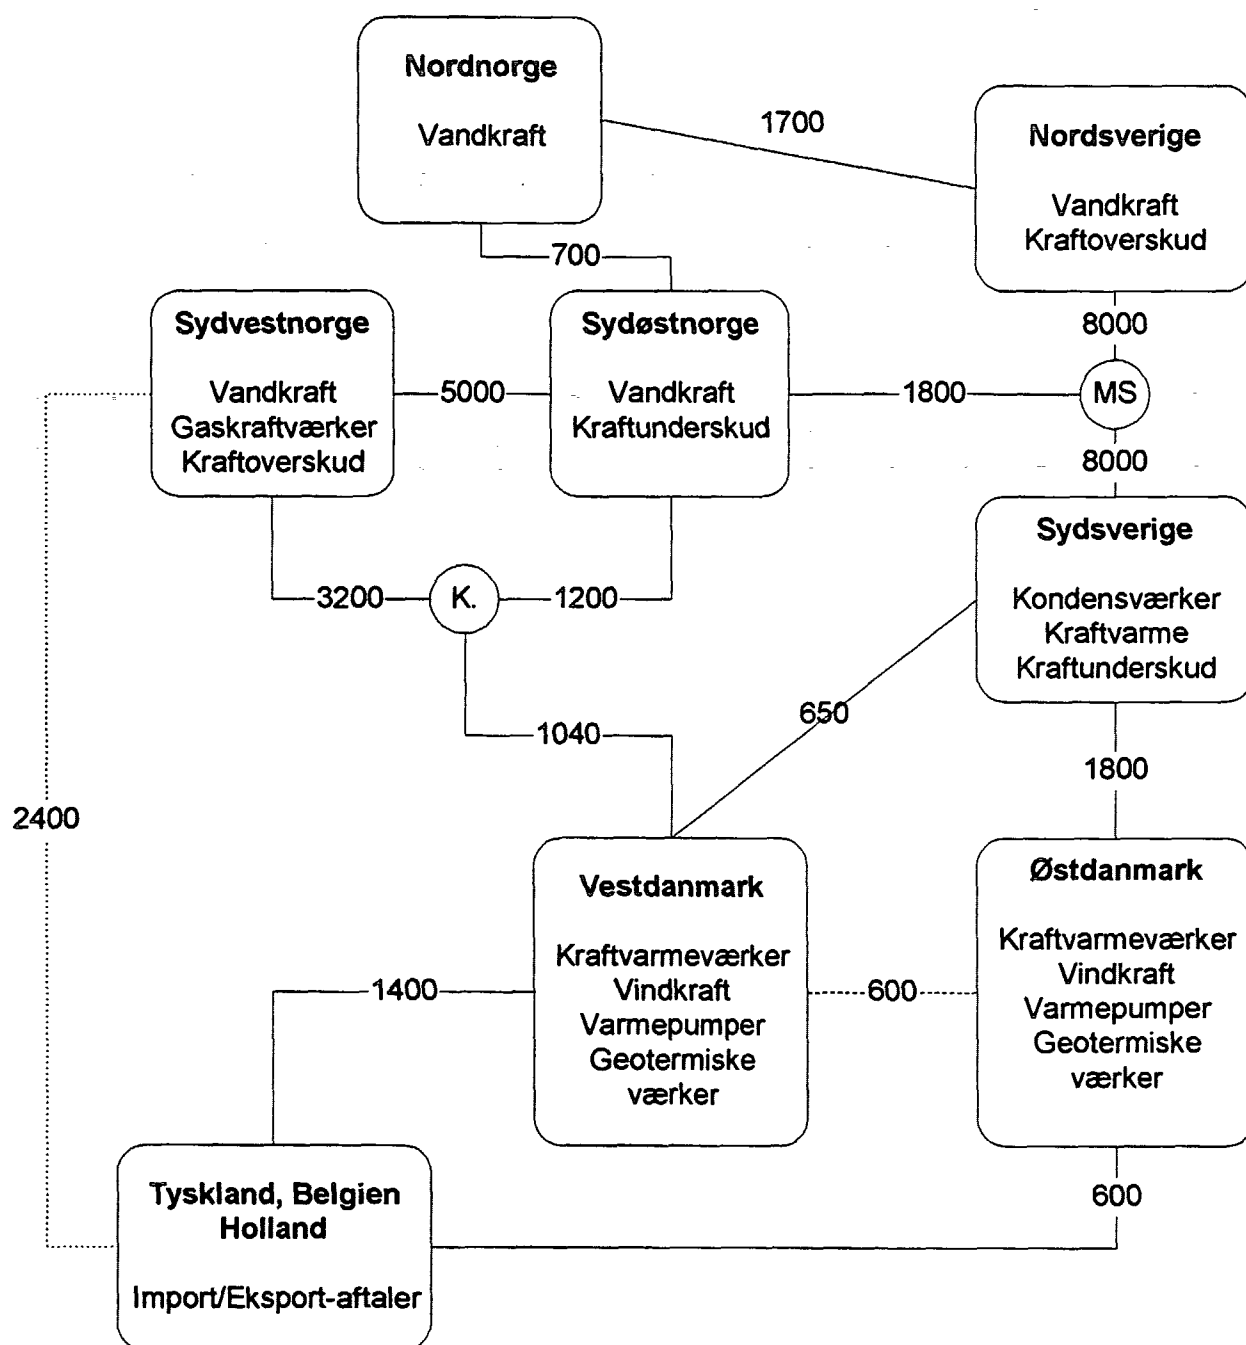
Nordnorge

Vandkraft

1700

Nordsverige

Vandkraft
Kraftoverskud

700

Sydvestnorge

Vandkraft
Gaskraftværker
Kraftoverskud

5000

Sydøstnorge

Vandkraft
Kraftunderskud

1800

8000

MS

8000

Sydsverige

Kondensværker
Kraftvarme
Kraftunderskud

3200

K.

1200

650

1040

1800

2400

Vestdanmark

Kraftvarmeværker
Vindkraft
Varmepumper
Geotermiske
værker

Østdanmark

Kraftvarmeværker
Vindkraft
Varmepumper
Geotermiske
værker

1400

600

600

Tyskland, Belgien
Holland

Import/Eksport-aftaler